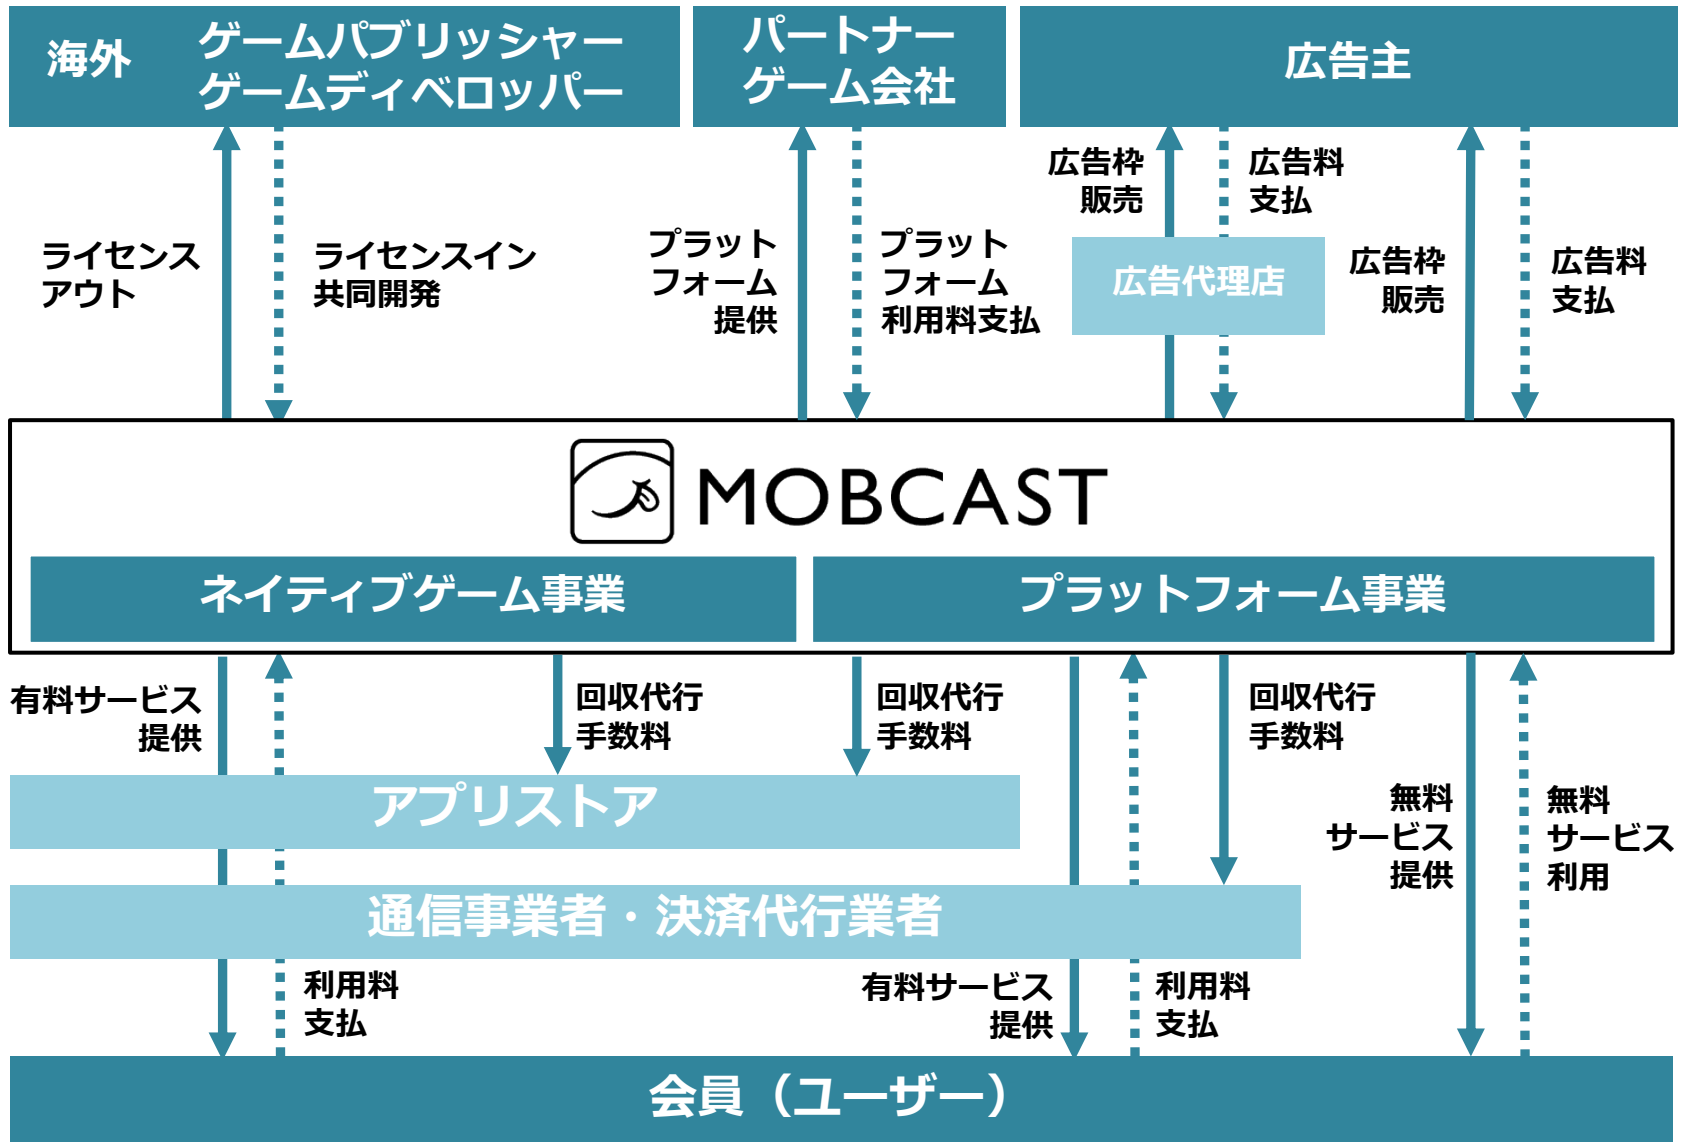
海外 ゲームパブリッシャー ゲームディベロッパー

パートナー ゲーム会社

広告主

ライセンス アウト

ライセンスイン 共同開発

プラット フォーム 提供

プラット フォーム 利用料支払

広告枠 販売

広告料 支払

広告代理店

広告枠 販売

広告料 支払

MOBCAST

ネイティブゲーム事業

プラットフォーム事業

有料サービス 提供

回収代行 手数料

回収代行 手数料

回収代行 手数料

アプリストア

無料 サービス 提供

無料 サービス 利用

通信事業者・決済代行業者

利用料 支払

有料サービス 提供

利用料 支払

会員（ユーザー）